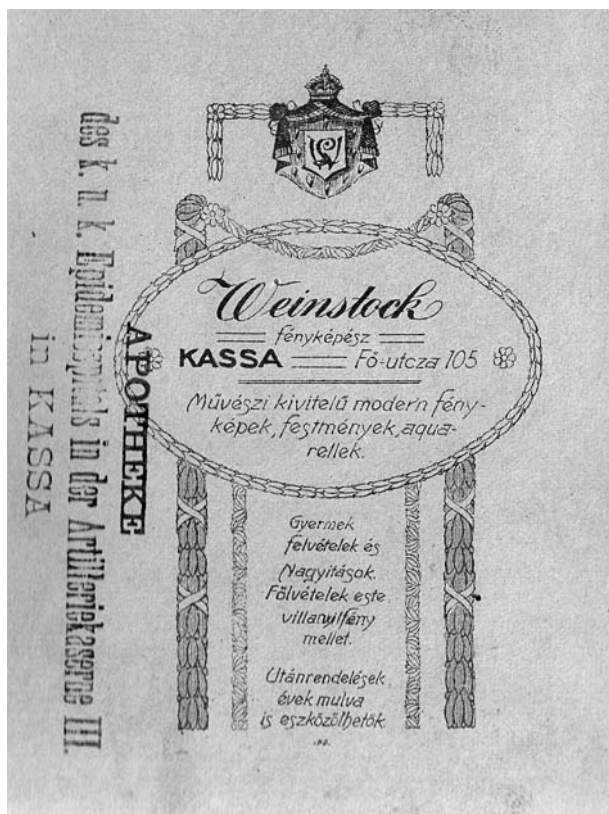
des k. u. k. Epidemiespitals in der Artilleriekaserne III.
in KASSA

APOTHEKE

Weinstock
fényképész
KASSA Fő-utcza 105

Művészi kivitelű modern fényképek, festmények, aquarellek.

Gyermek felvételek és Nagyitások. Fölvételek este villanyifény mellett.

Utánrendelések évek mulva is eszközölhetők.

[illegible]